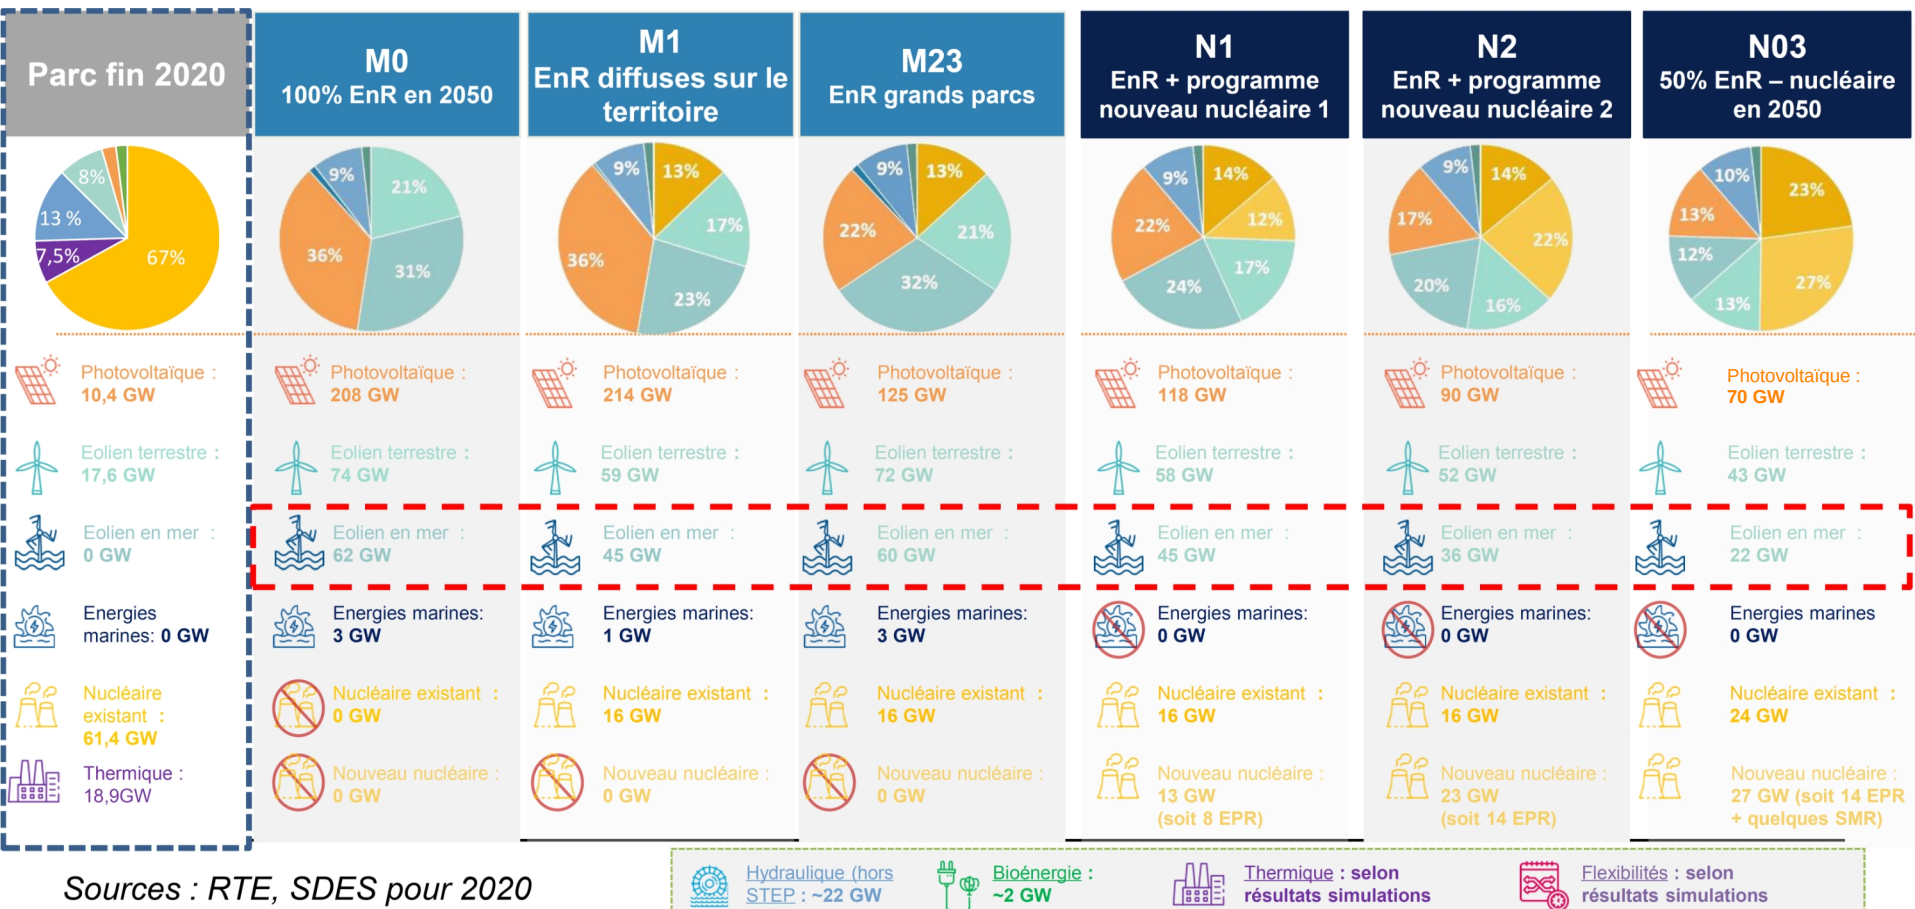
Parc fin 2020

8%
13 %
7,5%
67%

Photovoltaïque : 10,4 GW

Eolien terrestre : 17,6 GW

Eolien en mer : 0 GW

Energies marines: 0 GW

Nucléaire existant : 61,4 GW

Thermique : 18,9GW

M0
100% EnR en 2050

9%
21%
36%
31%

Photovoltaïque : 208 GW

Eolien terrestre : 74 GW

Eolien en mer : 62 GW

Energies marines: 3 GW

Nucléaire existant : 0 GW

Nouveau nucléaire : 0 GW

M1
EnR diffuses sur le territoire

9%
13%
17%
36%
23%

Photovoltaïque : 214 GW

Eolien terrestre : 59 GW

Eolien en mer : 45 GW

Energies marines: 1 GW

Nucléaire existant : 16 GW

Nouveau nucléaire : 0 GW

M23
EnR grands parcs

9%
13%
22%
21%
32%

Photovoltaïque : 125 GW

Eolien terrestre : 72 GW

Eolien en mer : 60 GW

Energies marines: 3 GW

Nucléaire existant : 16 GW

Nouveau nucléaire : 0 GW

N1
EnR + programme nouveau nucléaire 1

9%
14%
22%
12%
17%
24%

Photovoltaïque : 118 GW

Eolien terrestre : 58 GW

Eolien en mer : 45 GW

Energies marines: 0 GW

Nucléaire existant : 16 GW

Nouveau nucléaire : 13 GW (soit 8 EPR)

N2
EnR + programme nouveau nucléaire 2

9%
14%
17%
22%
20%
16%

Photovoltaïque : 90 GW

Eolien terrestre : 52 GW

Eolien en mer : 36 GW

Energies marines: 0 GW

Nucléaire existant : 16 GW

Nouveau nucléaire : 23 GW (soit 14 EPR)

N03
50% EnR – nucléaire en 2050

10%
23%
13%
12%
27%
13%

Photovoltaïque : 70 GW

Eolien terrestre : 43 GW

Eolien en mer : 22 GW

Energies marines 0 GW

Nucléaire existant : 24 GW

Nouveau nucléaire : 27 GW (soit 14 EPR + quelques SMR)

Sources : RTE, SDES pour 2020

Hydraulique (hors STEP : ~22 GW

Bioénergie : ~2 GW

Thermique : selon résultats simulations

Flexibilités : selon résultats simulations